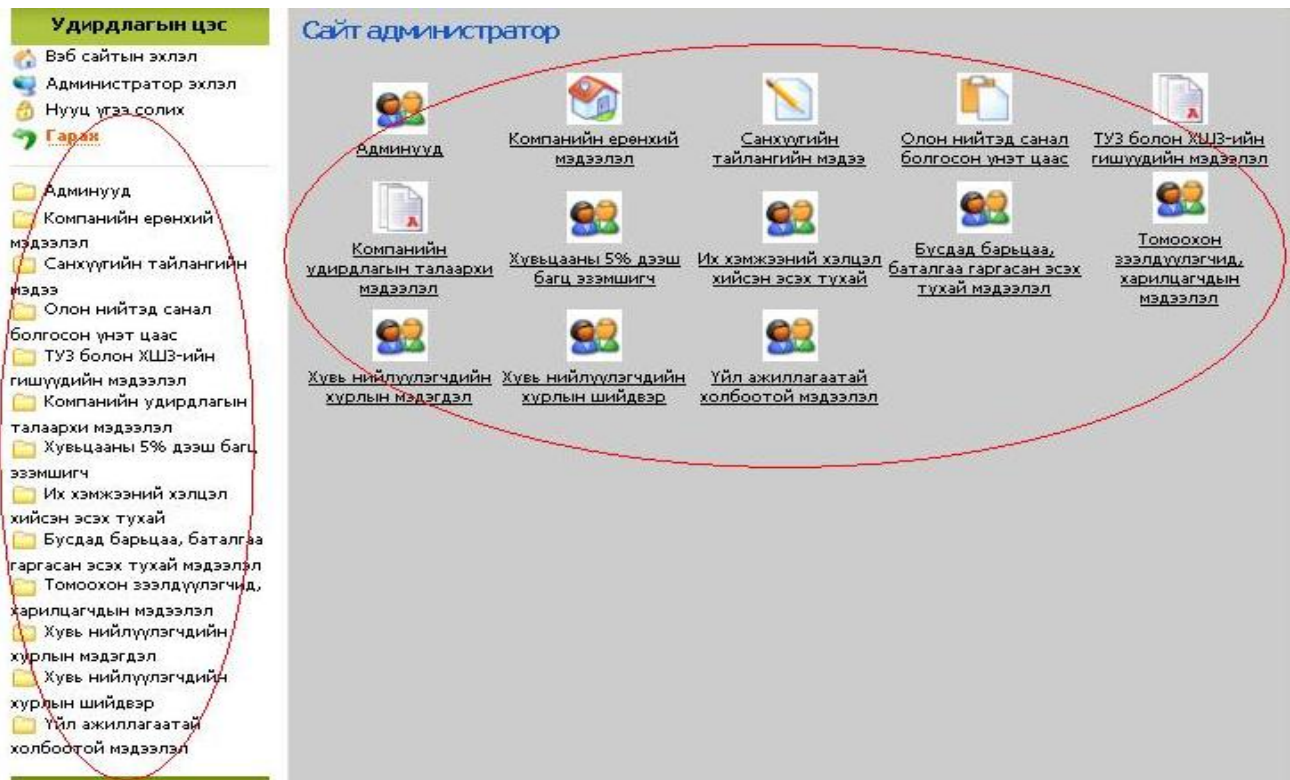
Удирдлагын цэс

Вэб сайтын эхлэл
Администратор эхлэл
Нууц үгээ солих
Гарах

Админууд
Компанийн ерөнхий мэдээлэл
Санхүүгийн тайлангийн мэдээ
Олон нийтэд санал болгосон үнэт цаас
ТУЗ болон ХШЗ-ийн гишүүдийн мэдээлэл
Компанийн удирдлагын талаархи мэдээлэл
Хувьцааны 5% дээш багц эзэмшигч
Их хэмжээний хэлцэл хийсэн эсэх тухай
Бусдад барьцаа, баталгаа гаргасан эсэх тухай мэдээлэл
Томоохон зээлдүүлэгчид, харилцагчдын мэдээлэл
Хувь нийлүүлэгчдийн хурлын мэдэгдэл
Хувь нийлүүлэгчдийн хурлын шийдвэр
Үйл ажиллагаатай холбоотой мэдээлэл

Сайт администратор

Админууд
Компанийн ерөнхий мэдээлэл
Санхүүгийн тайлангийн мэдээ
Олон нийтэд санал болгосон үнэт цаас
ТУЗ болон ХШЗ-ийн гишүүдийн мэдээлэл
Компанийн удирдлагын талаархи мэдээлэл
Хувьцааны 5% дээш багц эзэмшигч
Их хэмжээний хэлцэл хийсэн эсэх тухай
Бусдад барьцаа, баталгаа гаргасан эсэх тухай мэдээлэл
Томоохон зээлдүүлэгчид, харилцагчдын мэдээлэл
Хувь нийлүүлэгчдийн хурлын мэдэгдэл
Хувь нийлүүлэгчдийн хурлын шийдвэр
Үйл ажиллагаатай холбоотой мэдээлэл